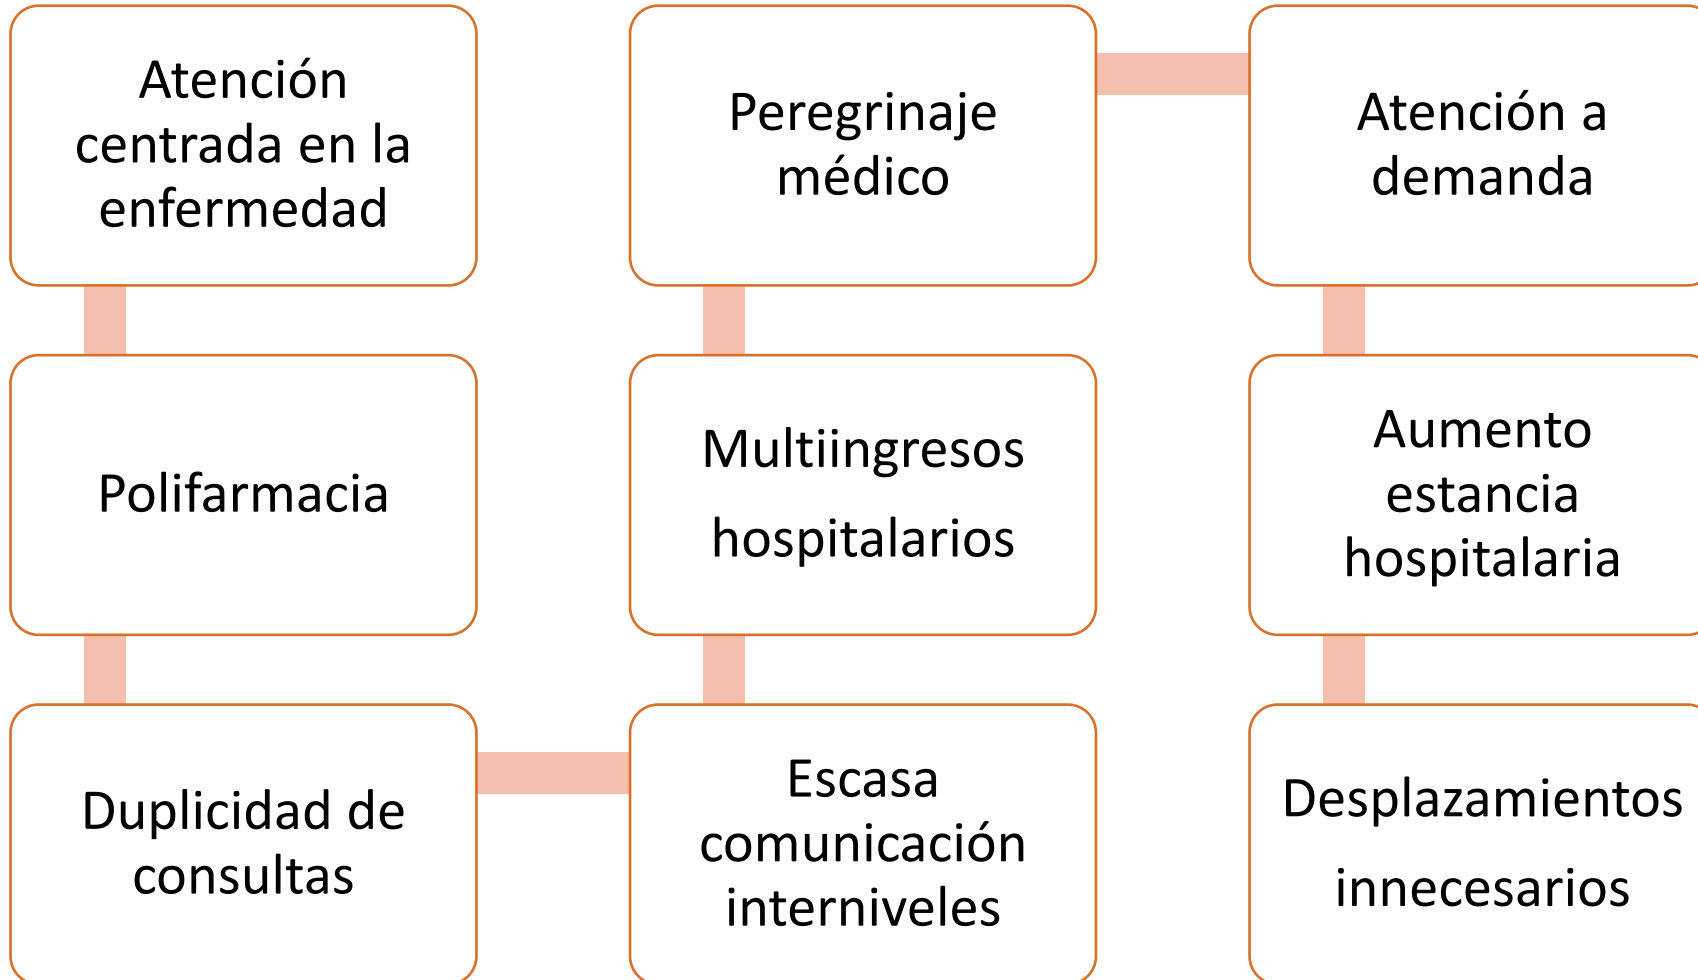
Atención centrada en la enfermedad

Polifarmacia

Duplicidad de consultas

Escasa comunicación interniveles

Multiingresos hospitalarios

Peregrinaje médico

Atención a demanda

Aumento estancia hospitalaria

Desplazamientos innecesarios